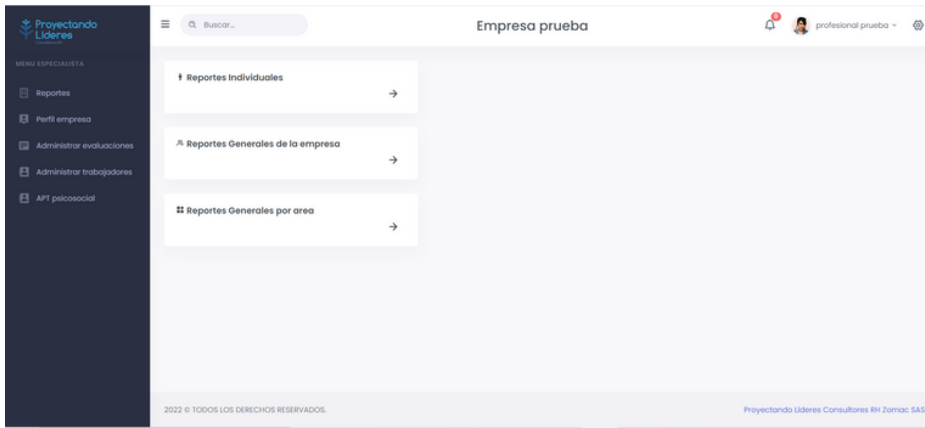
Proyectando Lideres

MENU ESPECIALISTA

Reportes

Perfil empresa

Administrar evaluaciones

Administrar trabajadores

APT psicosocial

Buscar...

Empresa prueba

profesional prueba

Reportes Individuales

→

Reportes Generales de la empresa

→

Reportes Generales por area

→

2022 © TODOS LOS DERECHOS RESERVADOS.

Proyectando Lideres Consultores RH Zomac SAS